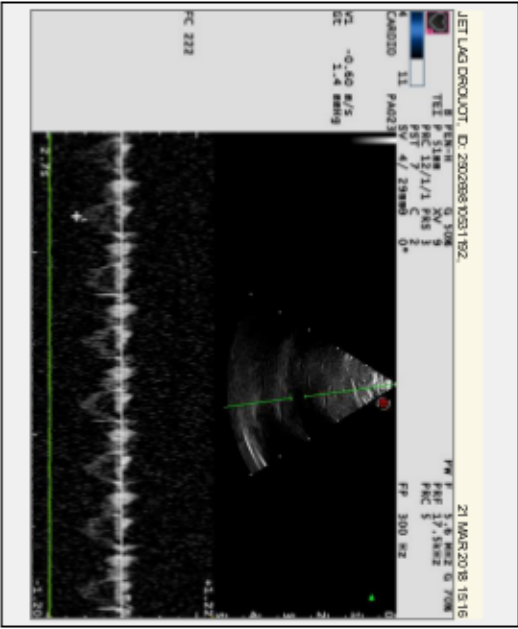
JET LAG DROUOT, ID: 2302BB1053192,
21 MAR 2018 15:16
CARDIO
11
PA023
B P5 H
TEI P SIMM
PRC 12/1/1
PST 7
SV 4/ 29mm
G 50%
XV 9
PRS 3
C
0°
V1 -0.60 m/s
SI 1.4 mmHg
FC 222
PW P
PRF 3.6 kHz
PRC 17.5kHz
G 70%
FP 300 Hz
-2.75
+1.22
-1.20